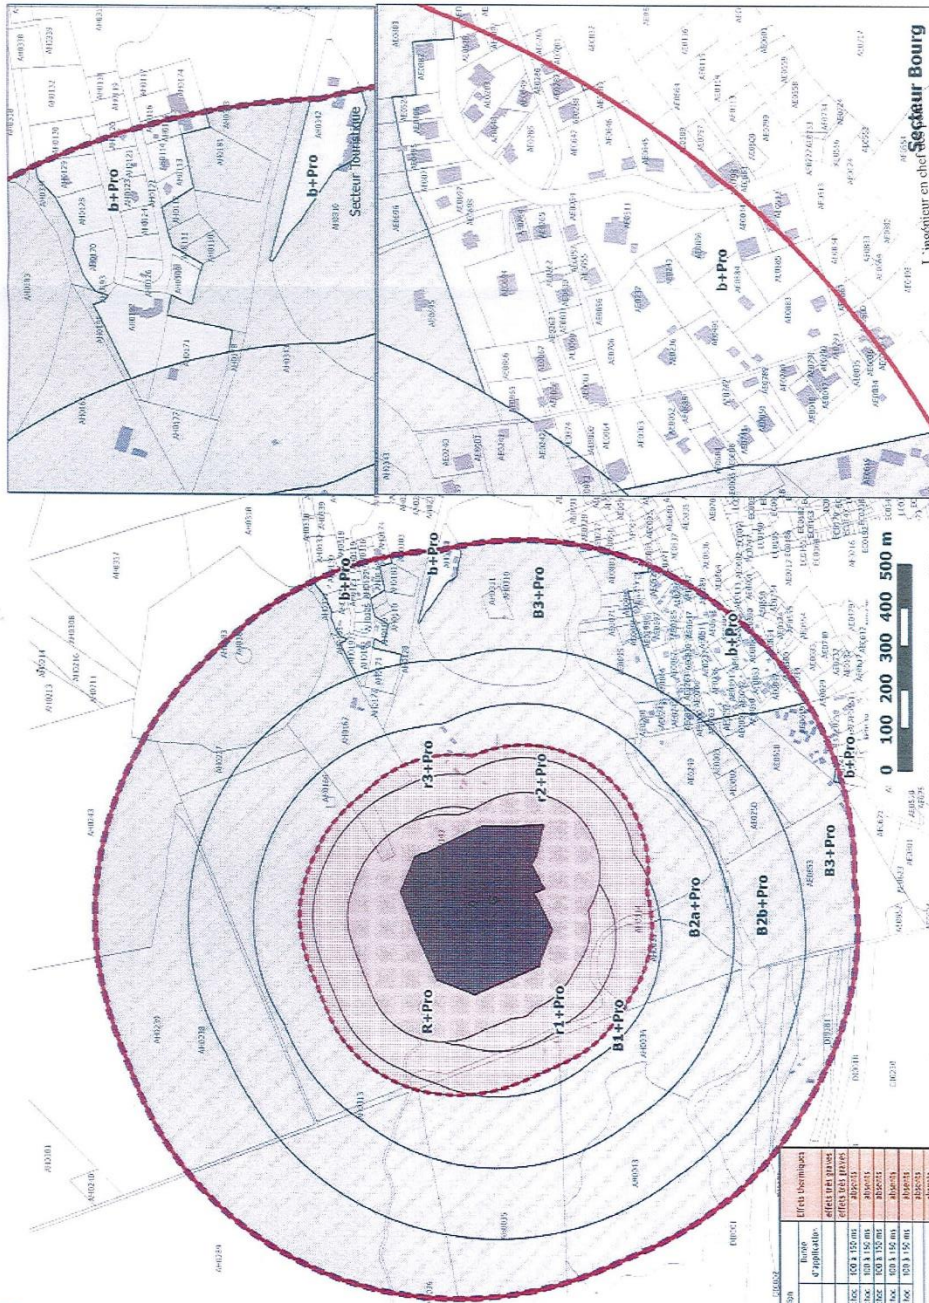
b+Pro
b+Pro
Secteur Touristique
b+Pro
Secteur Bourg
L'ingénieur en chef
b+Pro
b+Pro
B3+Pro
b+Pro
r3+Pro
r2+Pro
R+Pro
r1+Pro
B1+Pro
B2a+Pro
B2b+Pro
B3+Pro
b+Pro
0 100 200 300 400 500 m

| Durée d'application | Effets thermiques |
|---|---|
| | effets très graves |
| 100 à 150 ms | effets très graves |
| 100 à 150 ms | absents |
| 100 à 150 ms | absents |
| 100 à 150 ms | absents |
| 100 à 150 ms | absents |